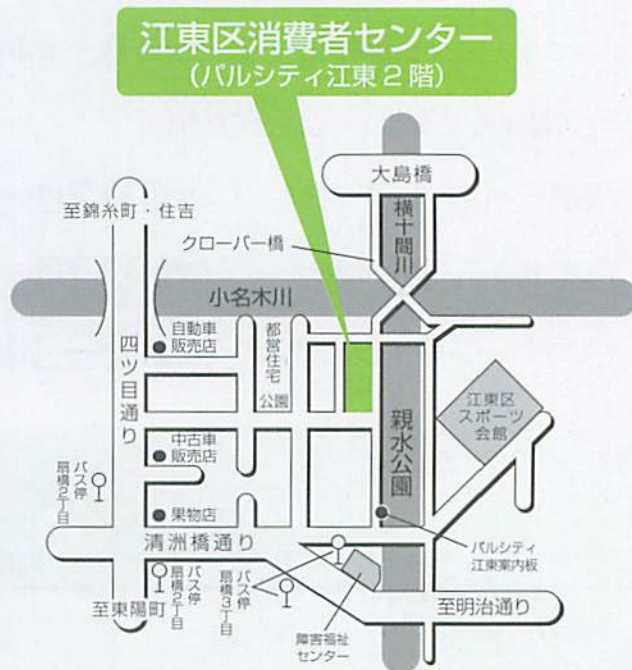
江東区消費者センター
（パルシティ江東２階）

大島橋
横十間川
至錦糸町・住吉
クローバー橋
小名木川
自動車販売店
四ツ目通り
都営住宅
公園
江東区スポーツ会館
中古車販売店
親水公園
バス停 扇橋2丁目
果物店
清洲橋通り
パルシティ江東案内板
バス停 扇橋2丁目
バス停 扇橋3丁目
至東陽町
至明治通り
障害福祉センター